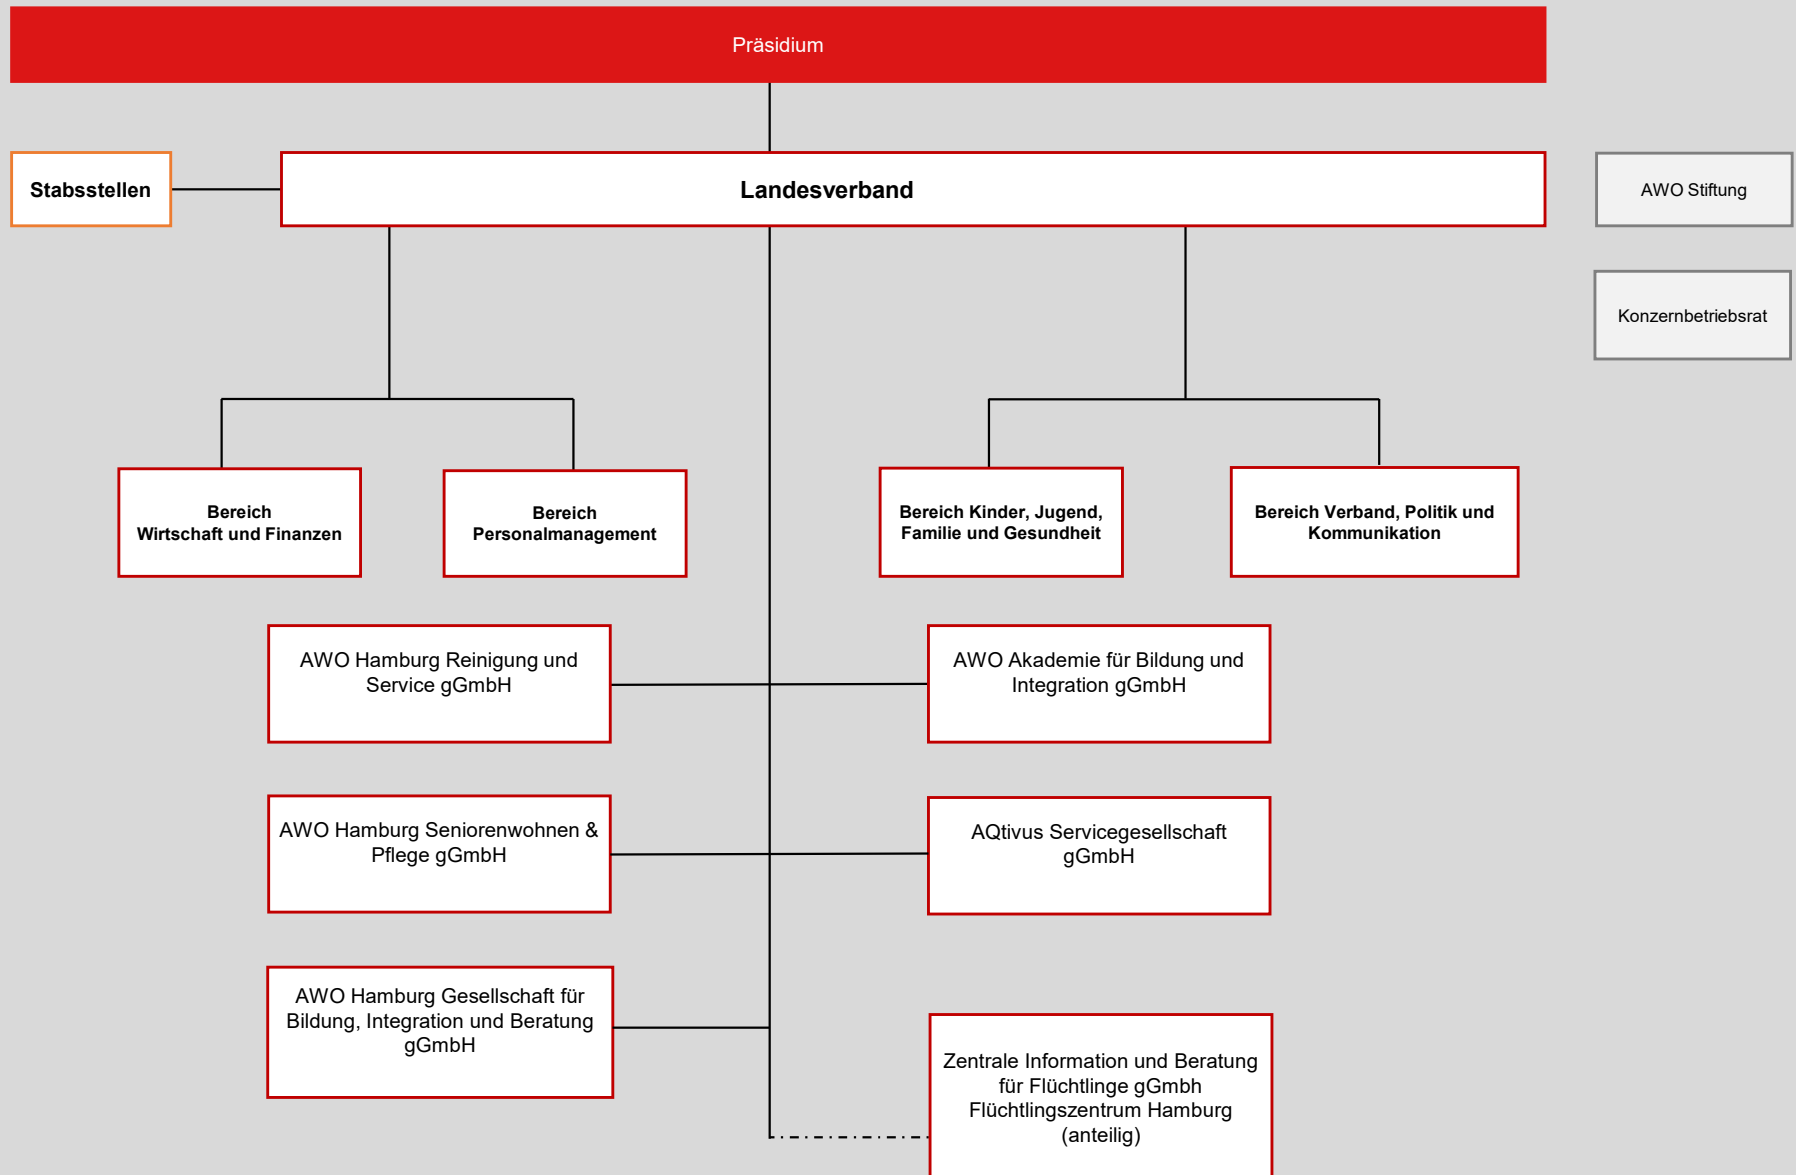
Präsidium

Stabsstellen

Landesverband

AWO Stiftung

Konzernbetriebsrat

Bereich
Wirtschaft und Finanzen

Bereich
Personalmanagement

Bereich Kinder, Jugend, Familie und Gesundheit

Bereich Verband, Politik und Kommunikation

AWO Hamburg Reinigung und Service gGmbH

AWO Akademie für Bildung und Integration gGmbH

AWO Hamburg Seniorenwohnen & Pflege gGmbH

AQtivus Servicegesellschaft gGmbH

AWO Hamburg Gesellschaft für Bildung, Integration und Beratung gGmbH

Zentrale Information und Beratung für Flüchtlinge gGmbh Flüchtlingszentrum Hamburg (anteilig)